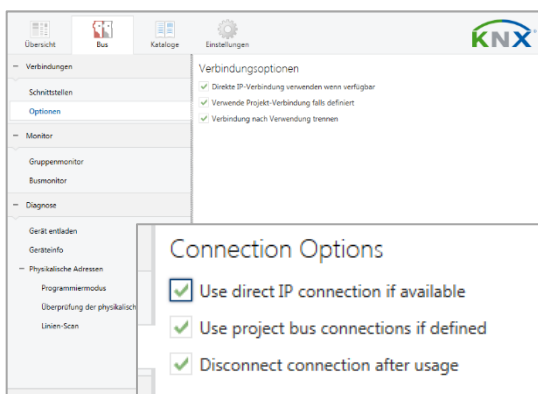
Übersicht
Bus
Kataloge
Einstellungen
KNX

− Verbindungen
Schnittstellen
Optionen
− Monitor
Gruppenmonitor
Busmonitor
− Diagnose
Gerät entladen
Geräteinfo
− Physikalische Adressen
Programmiermodus
Überprüfung der physikalisch
Linien-Scan

Verbindungsoptionen
Direkte IP-Verbindung verwenden wenn verfügbar
Verwende Projekt-Verbindung falls definiert
Verbindung nach Verwendung trennen

Connection Options
Use direct IP connection if available
Use project bus connections if defined
Disconnect connection after usage